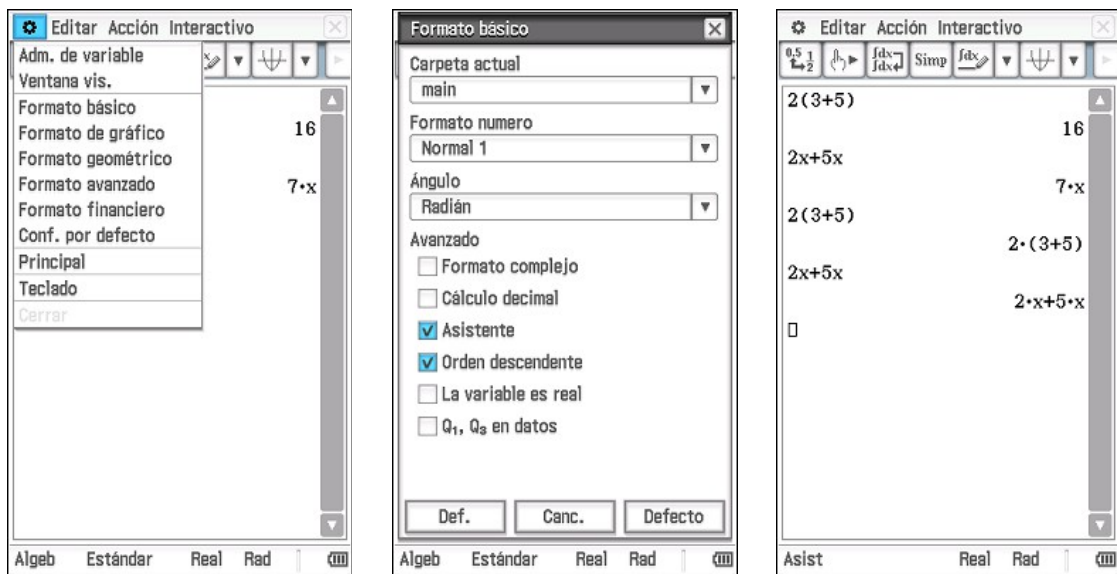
Editar Acción Interactivo

Adm. de variable
Ventana vis.
Formato básico
Formato de gráfico
Formato geométrico
Formato avanzado
Formato financiero
Conf. por defecto
Principal
Teclado
Cerrar

16

$7\cdot x$

Algeb Estándar Real Rad

Formato básico

Carpeta actual
main
Formato numero
Normal 1
Ángulo
Radián
Avanzado
Formato complejo
Cálculo decimal
Asistente
Orden descendente
La variable es real
$Q_1$, $Q_3$ en datos

Def. Canc. Defecto

Algeb Estándar Real Rad

Editar Acción Interactivo

Simp

2(3+5)

16

2x+5x

$7\cdot x$

2(3+5)

$2\cdot(3+5)$

2x+5x

$2\cdot x+5\cdot x$

Asist Real Rad